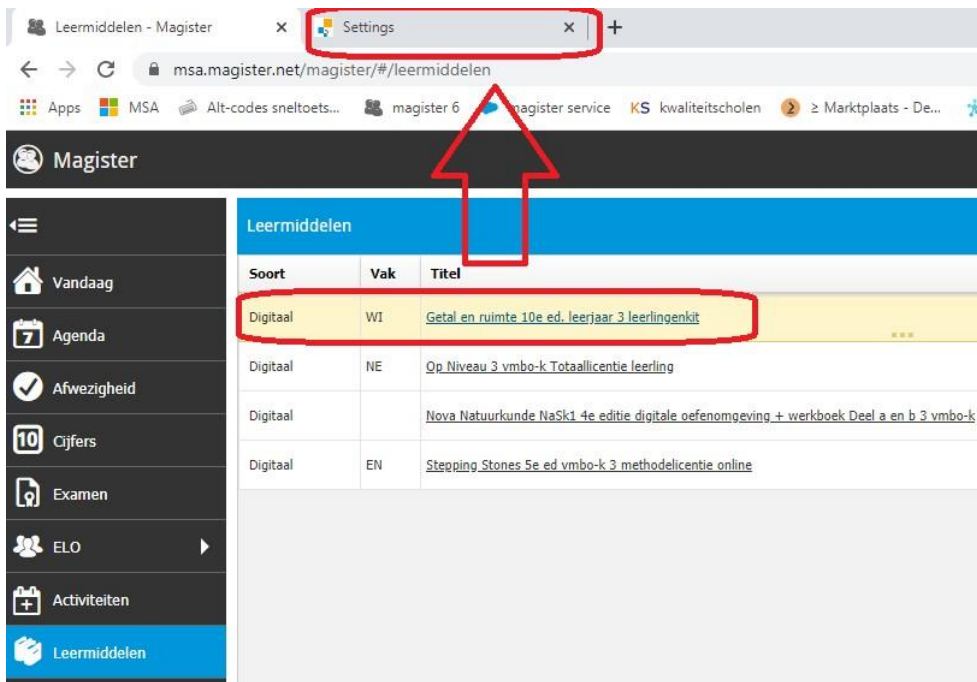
Leermiddelen - Magister × Settings × +

msa.magister.net/magister/#/leermiddelen

Apps MSA Alt-codes sneltoets... magister 6 magister service KS kwaliteitscholen ≥ Marktplaats - De...

Magister

Vandaag
Agenda
Afwezigheid
Cijfers
Examen
ELO
Activiteiten
Leermiddelen

Leermiddelen

| Soort | Vak | Titel |
|---|---|---|
| Digitaal | WI | Getal en ruimte 10e ed. leerjaar 3 leerlingenkit |
| Digitaal | NE | Op Niveau 3 vmbo-k Totaallicentie leerling |
| Digitaal | | Nova Natuurkunde NaSk1 4e editie digitale oefenomgeving + werkboek Deel a en b 3 vmbo-k |
| Digitaal | EN | Stepping Stones 5e ed vmbo-k 3 methodelicentie online |